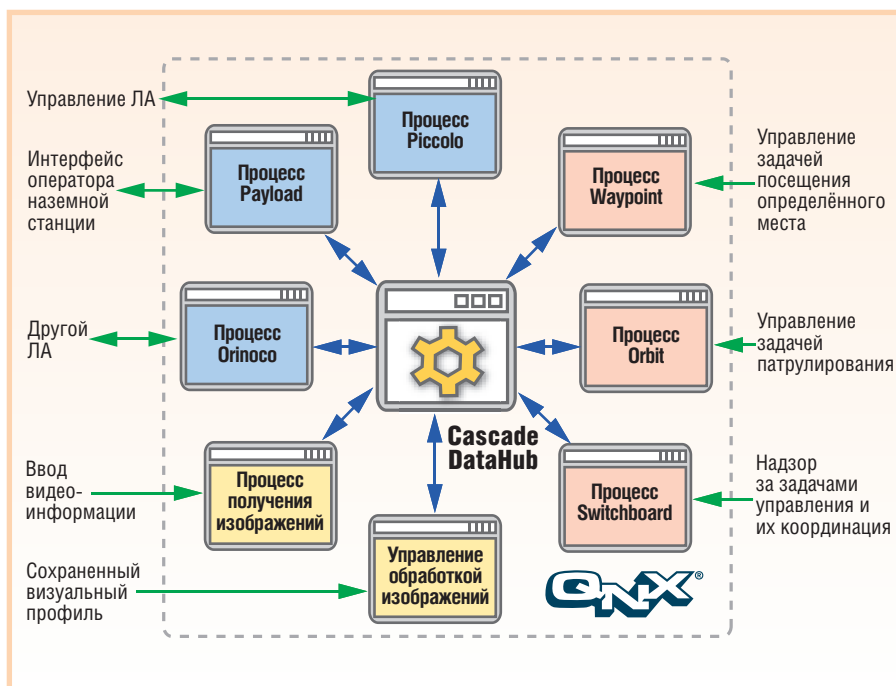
Управление ЛА

Процесс Piccolo

Интерфейс оператора наземной станции

Процесс Payload

Процесс Waypoint

Управление задачей посещения определённого места

Другой ЛА

Процесс Orinoco

Процесс Orbit

Управление задачей патрулирования

Cascade DataHub

Ввод видео-информации

Процесс получения изображений

Процесс Switchboard

Надзор за задачами управления и их координация

Сохраненный визуальный профиль

Управление обработкой изображений

QNX®